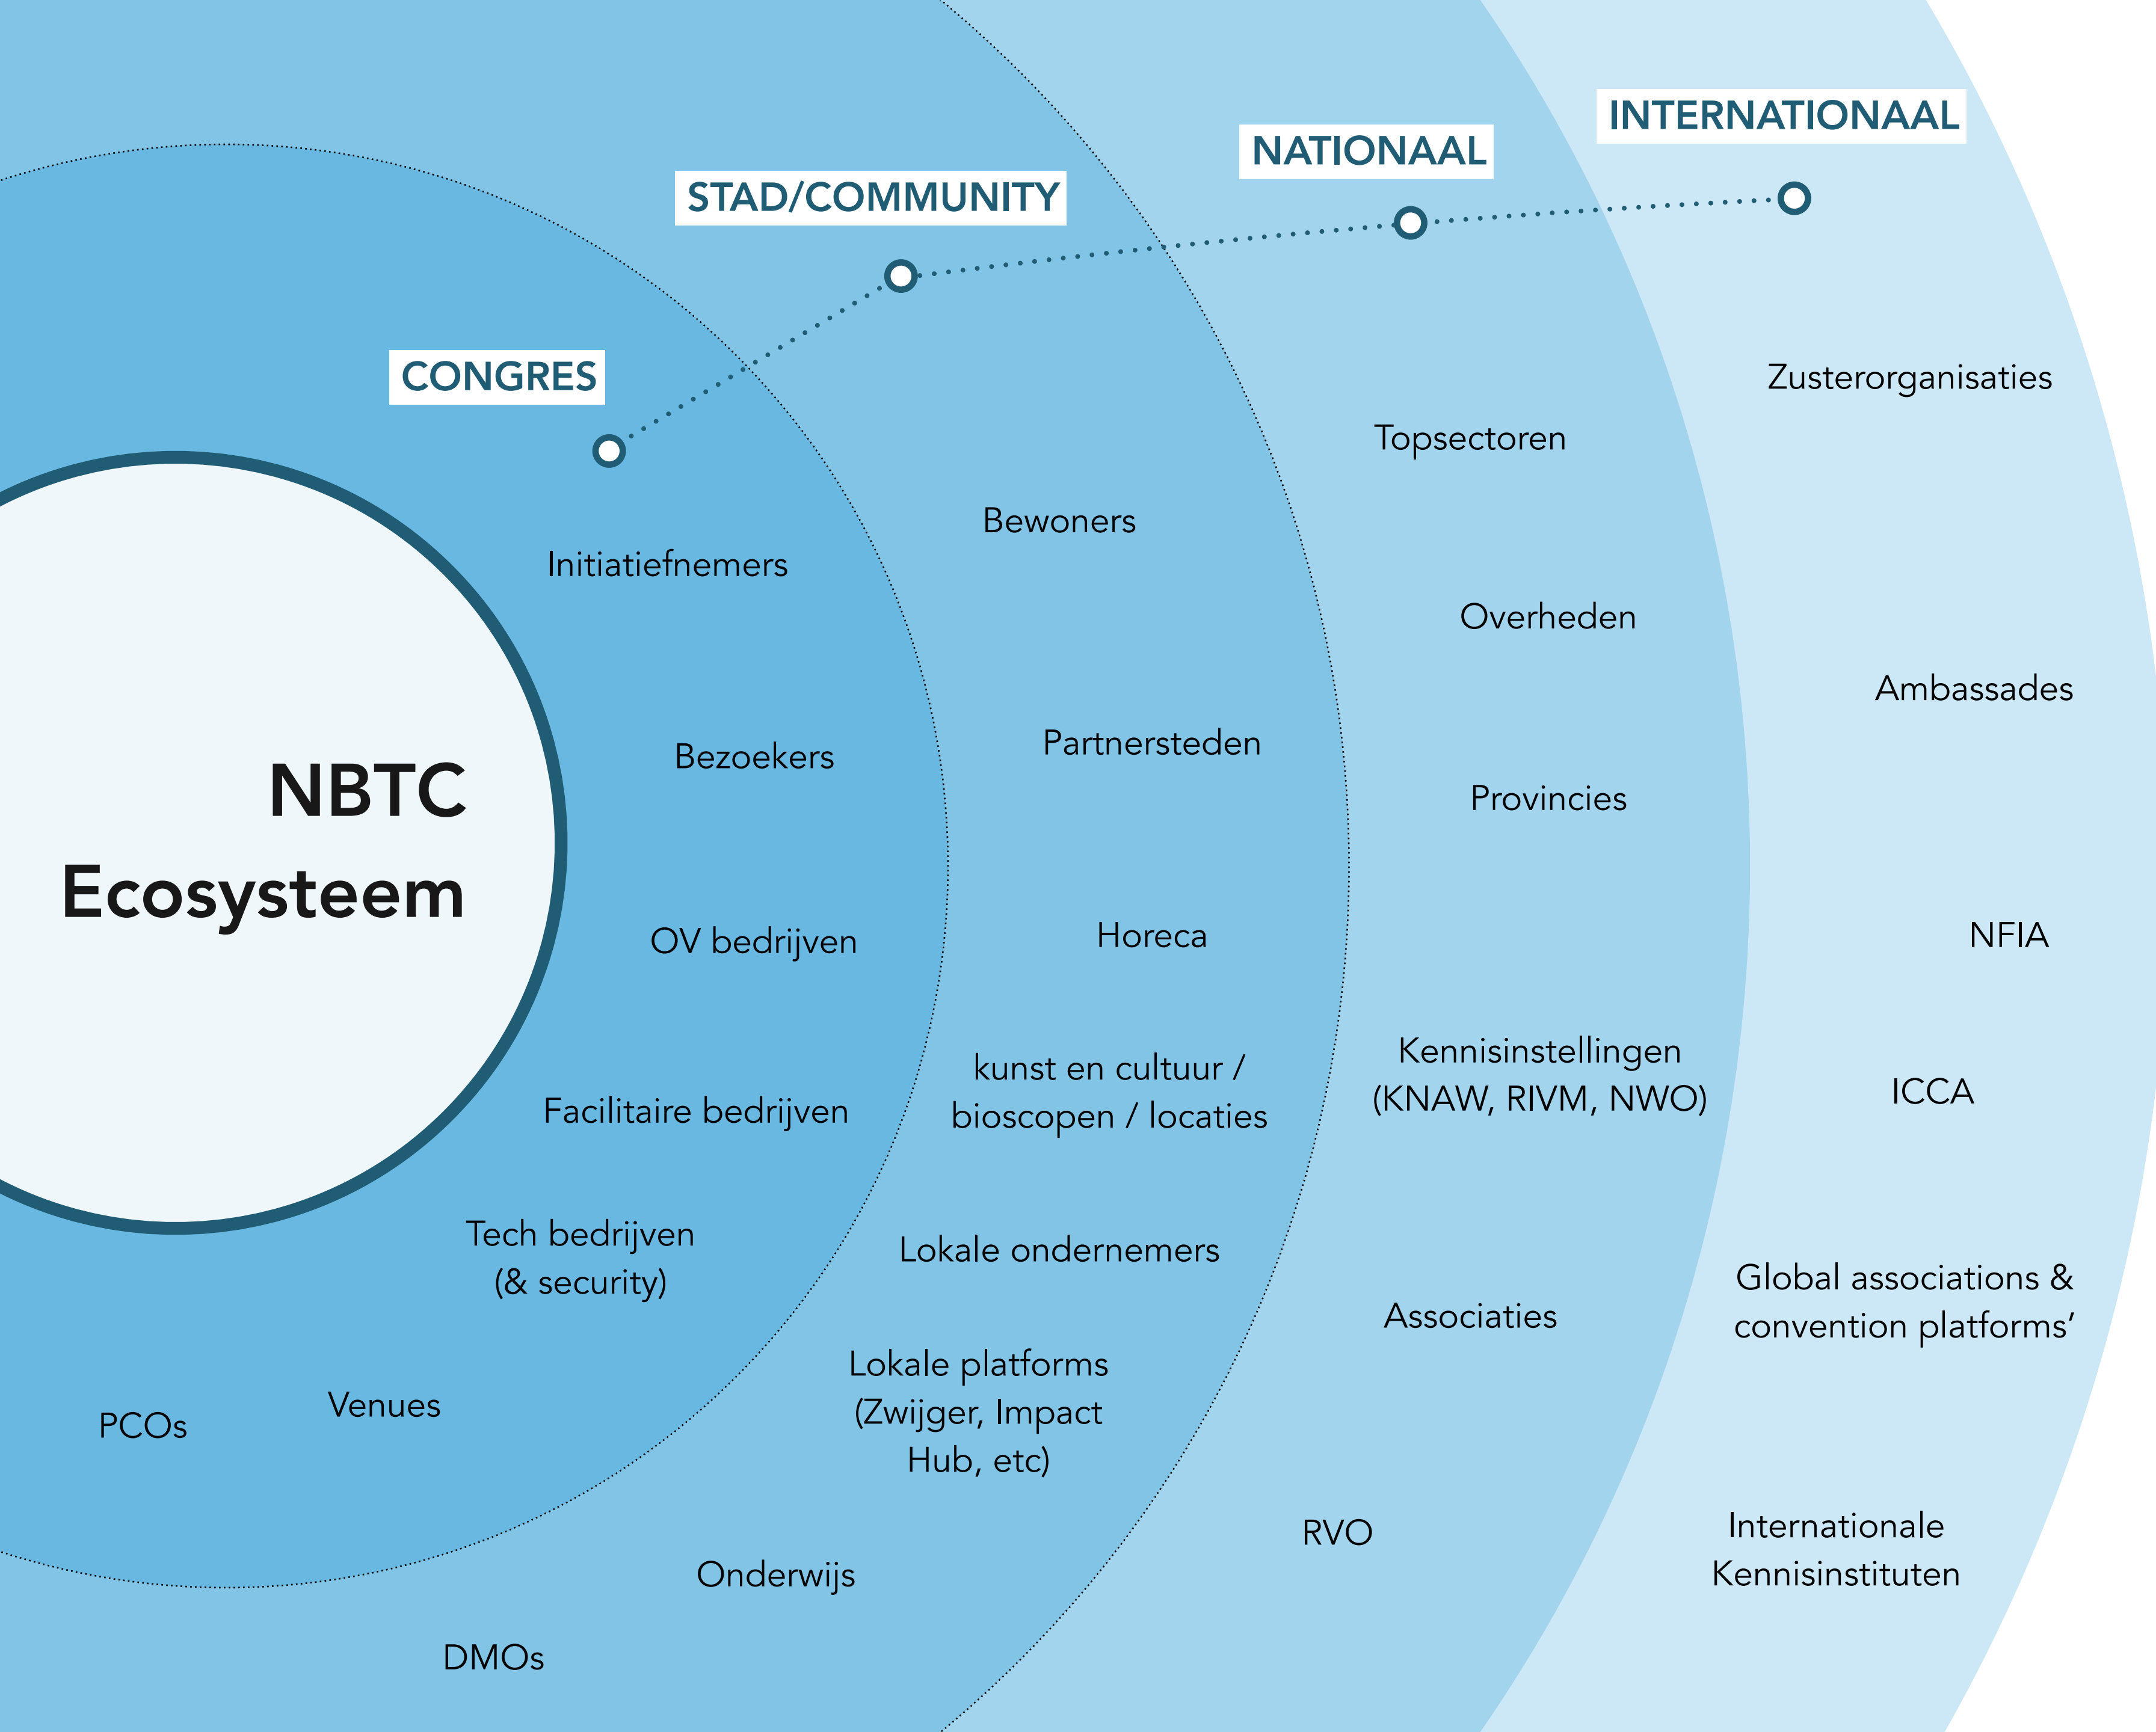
INTERNATIONAAL

NATIONAAL

STAD/COMMUNITY

CONGRES

NBTC Ecosysteem

Initiatiefnemers

Bezoekers

OV bedrijven

Facilitaire bedrijven

Tech bedrijven (& security)

Venues

PCOs

DMOs

Onderwijs

Bewoners

Partnersteden

Horeca

kunst en cultuur / bioscopen / locaties

Lokale ondernemers

Lokale platforms (Zwijger, Impact Hub, etc)

Topsectoren

Overheden

Provincies

Kennisinstellingen (KNAW, RIVM, NWO)

Associaties

RVO

Zusterorganisaties

Ambassades

NFIA

ICCA

Global associations & convention platforms'

Internationale Kennisinstituten